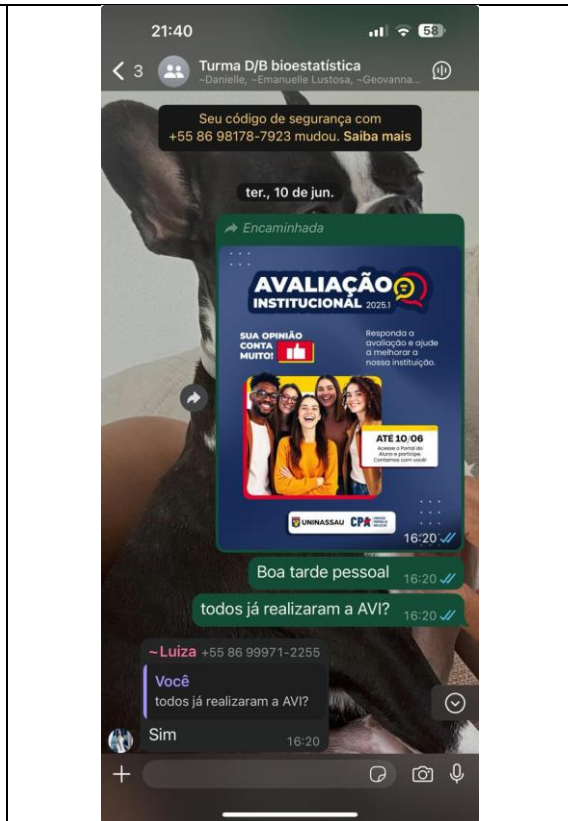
21:40

58

< 3 Turma D/B bioestatística
~Danielle, ~Emanuelle Lustosa, ~Geovanna...

Seu código de segurança com +55 86 98178-7923 mudou. Saiba mais

ter., 10 de jun.

Encaminhada

AVALIAÇÃO INSTITUCIONAL 2025.1

SUA OPINIÃO CONTA MUITO!

Responda a avaliação e ajude a melhorar a nossa instituição.

ATÉ 10/06
Acesse o Portal do Aluno e participe. Contamos com você!

UNINASSAU CPA

16:20

Boa tarde pessoal 16:20

todos já realizaram a AVI? 16:20

~Luiza +55 86 99971-2255
Você
todos já realizaram a AVI?
Sim 16:20